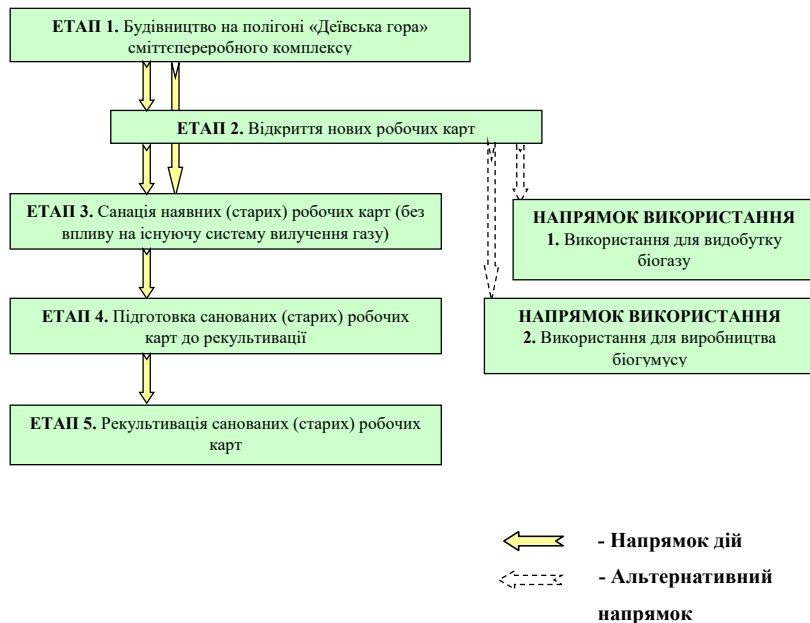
**ЕТАП 1.** Будівництво на полігоні «Деївська гора» сміттєпереробного комплексу

**ЕТАП 2.** Відкриття нових робочих карт

**ЕТАП 3.** Санація наявних (старих) робочих карт (без впливу на існуючу систему вилучення газу)

**ЕТАП 4.** Підготовка санованих (старих) робочих карт до рекультивації

**ЕТАП 5.** Рекультивація санованих (старих) робочих карт

**НАПРЯМОК ВИКОРИСТАННЯ 1.** Використання для видобутку біогазу

**НАПРЯМОК ВИКОРИСТАННЯ 2.** Використання для виробництва біогумусу

- Напрямок дій

- Альтернативний напрямок